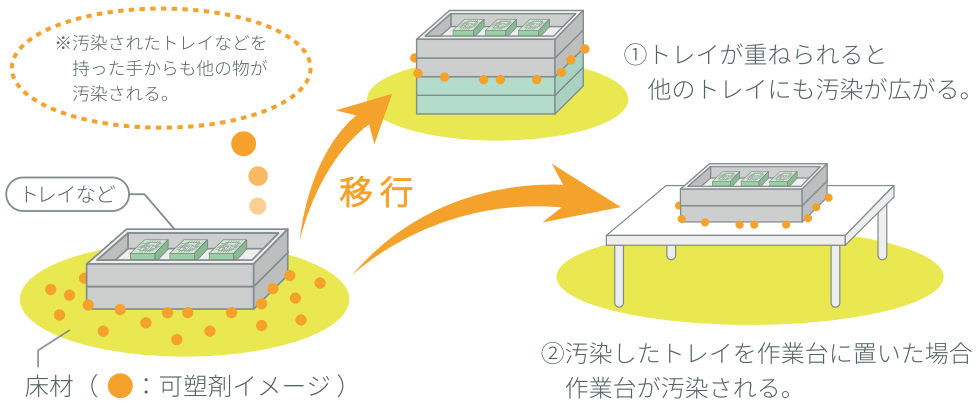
※汚染されたトレイなどを持った手からも他の物が汚染される。

トレイなど

移行

①トレイが重ねられると他のトレイにも汚染が広がる。

②汚染したトレイを作業台に置いた場合作業台が汚染される。

床材（ ● ：可塑剤イメージ）